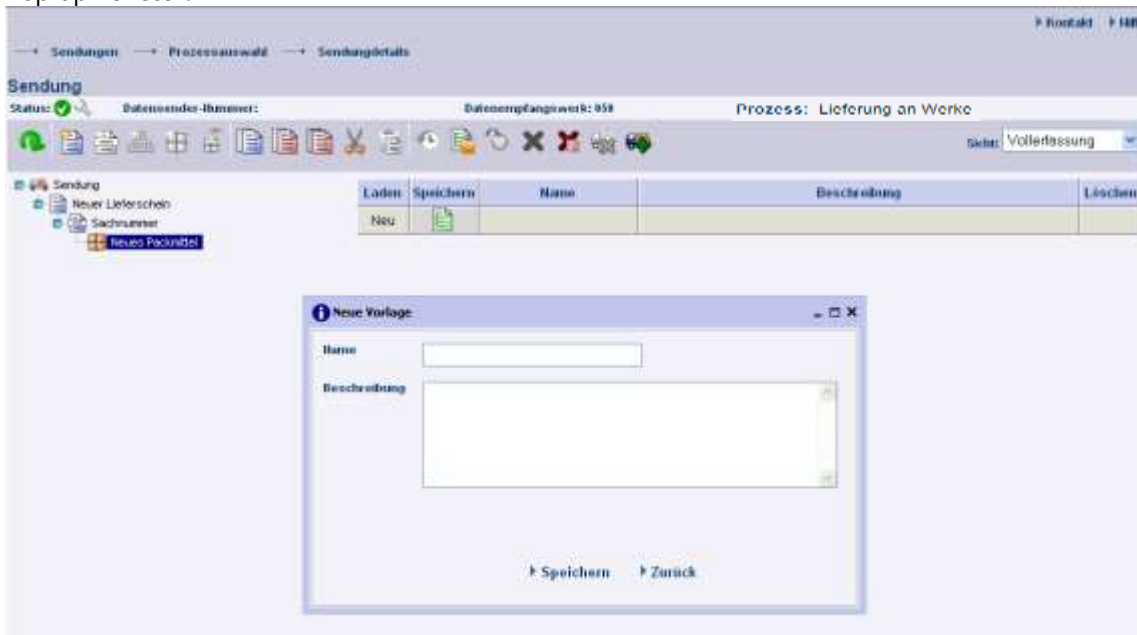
▸ Kontakt ▸ Hilf

→ Sendungen → Prozessauswahl → Sendungdetails

Sendung

Status: Datensender-Nummer: Datenempfangswerk: 050 Prozess: Lieferung an Werke

Sicht: Vollerfassung

Sendung
Neuer Lieferschein
Sachnummer
Neues Packmittel

| Laden | Speichern | Name | Beschreibung | Löschen |
|---|---|---|---|---|
| Neu | | | | |

Neue Vorlage

Name

Beschreibung

▸ Speichern ▸ Zurück